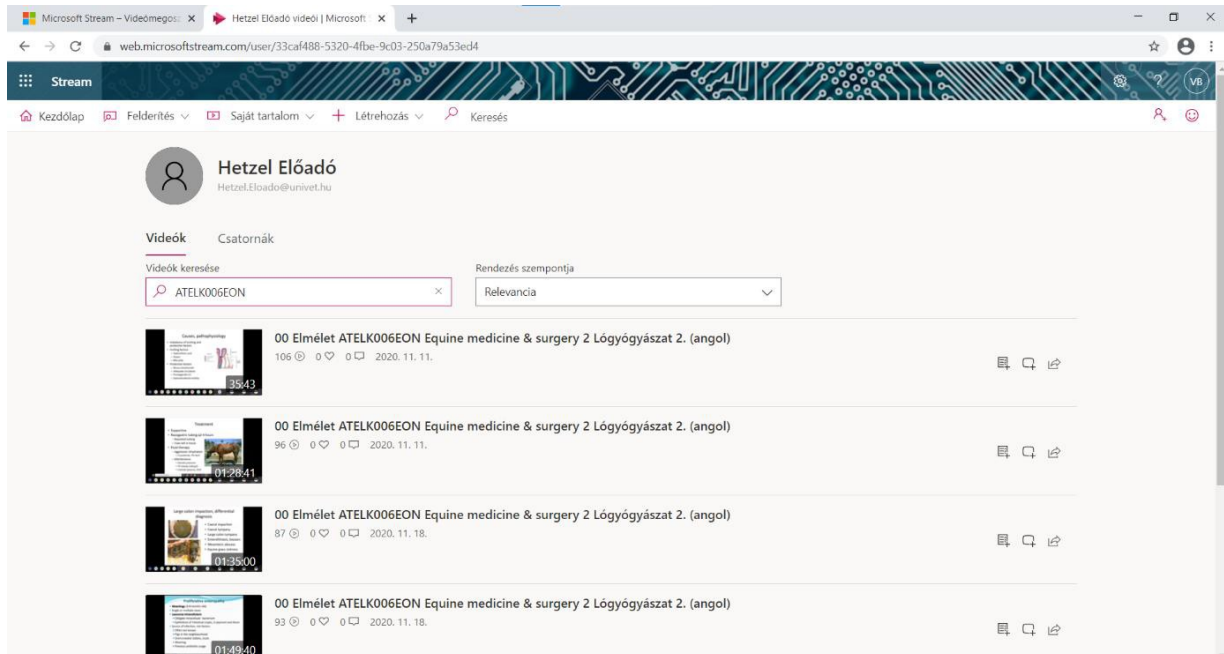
Microsoft Stream – Videómegos: ×
Hetzel Előadó videói | Microsoft ×
+

web.microsoftstream.com/user/33caf488-5320-4fbe-9c03-250a79a53ed4

Stream
VB

Kezdőlap
Felderítés
Saját tartalom
Létrehozás
Keresés

Hetzel Előadó
Hetzel.Eloado@univet.hu

Videók
Csatornák

Videók keresése
ATELK006EON

Rendezés szempontja
Relevancia

Causes, pathophysiology
35:43
00 Elmélet ATELK006EON Equine medicine & surgery 2 Lógyógyászat 2. (angol)
106 0 0 2020. 11. 11.

Treatment
01:28:41
00 Elmélet ATELK006EON Equine medicine & surgery 2 Lógyógyászat 2. (angol)
96 0 0 2020. 11. 11.

Large colon impaction, differential diagnosis
01:35:00
00 Elmélet ATELK006EON Equine medicine & surgery 2 Lógyógyászat 2. (angol)
87 0 0 2020. 11. 18.

01:49:40
00 Elmélet ATELK006EON Equine medicine & surgery 2 Lógyógyászat 2. (angol)
93 0 0 2020. 11. 18.